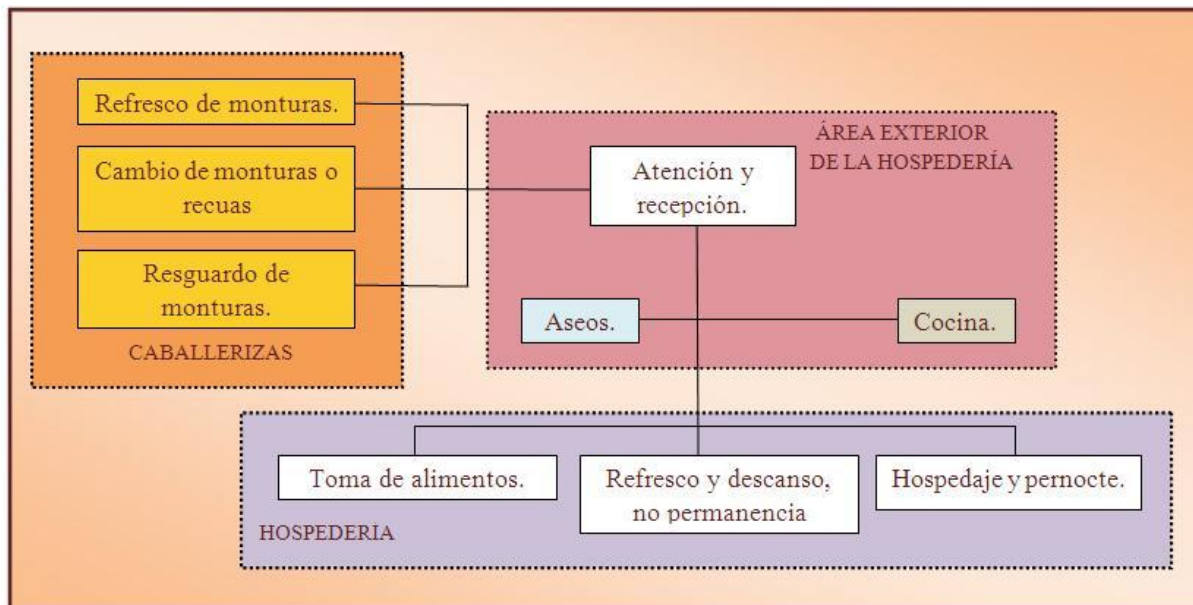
Refresco de monturas.

Cambio de monturas o recuas

Resguardo de monturas.

CABALLERIZAS

ÁREA EXTERIOR DE LA HOSPEDERÍA

Atención y recepción.

Aseos.

Cocina.

Toma de alimentos.

Refresco y descanso, no permanencia

Hospedaje y pernocte.

HOSPEDERIA